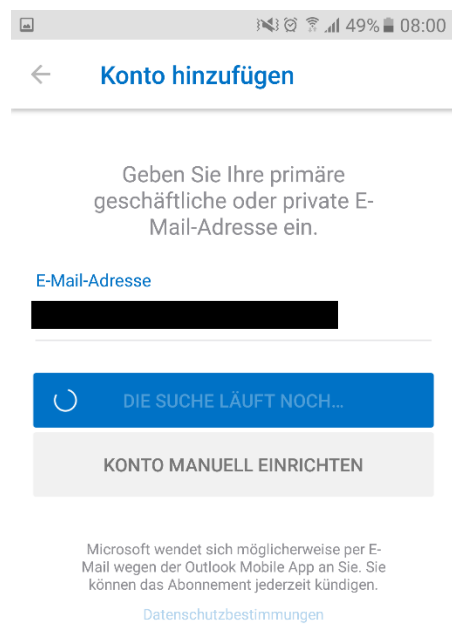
49% 08:00

Konto hinzufügen

Geben Sie Ihre primäre geschäftliche oder private E-Mail-Adresse ein.

E-Mail-Adresse

DIE SUCHE LÄUFT NOCH...

KONTO MANUELL EINRICHTEN

Microsoft wendet sich möglicherweise per E-Mail wegen der Outlook Mobile App an Sie. Sie können das Abonnement jederzeit kündigen.

Datenschutzbestimmungen